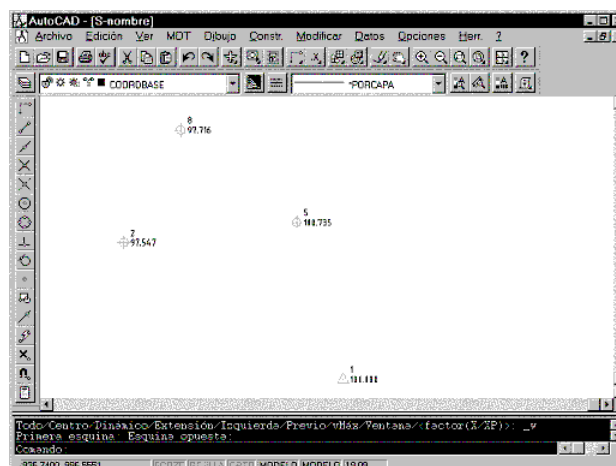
AutoCAD - [S-nombre]

Archivo Edición Ver MDT Dibujo Constr. Modificar Datos Opciones Herr. ?

COORDBASE

PORCAPA

8
97,716

5
100,735

7
97,547

1
100,000

Todo/Centro/Dinámico/Extensión/Izquierda/Previo/vMáx/Ventana/<factor(X/XP)>: _w
Primera esquina: Esquina opuesta:
Comando:

335.7400, 385.5551 FORZC REJILLA ORTO MODELO MODELO 19:09